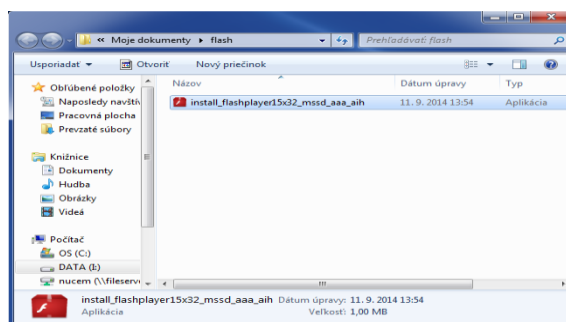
« Moje dokumenty ▸ flash

Prehľadávať: flash

Usporiadať ▾

Otvoriť

Nový priečinok

Obľúbené položky

Naposledy navštív

Pracovná plocha

Prevzaté súbory

Knižnice

Dokumenty

Hudba

Obrázky

Videá

Počítač

OS (C:)

DATA (I:)

nucem (\\fileserv

| Názov | Dátum úpravy | Typ |
|---|---|---|
| install_flashplayer15x32_mssd_aaa_aih | 11. 9. 2014 13:54 | Aplikácia |

install_flashplayer15x32_mssd_aaa_aih Dátum úpravy: 11. 9. 2014 13:54

Aplikácia

Veľkosť: 1,00 MB